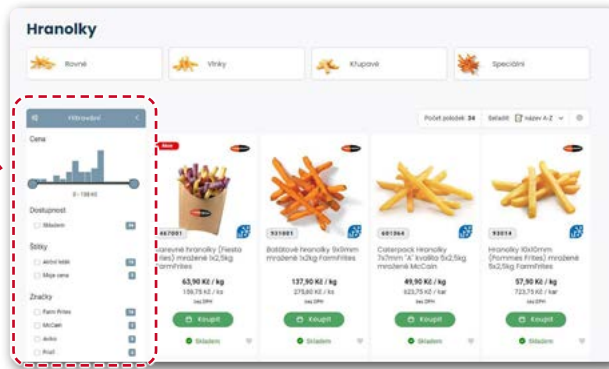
Hranolky

Rovné
Vlnky
Křupavé
Speciální

Filtrování

Cena

0 - 100 Kč

Dostupnost
Skladem

Štítky
Akční slevy
Moje ceny

Značky
Farm Frites
McCain
Aviko
Prošl

Počet položek 34
Seřadit Název A-Z

New
467001
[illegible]barevné hranolky (Fiesta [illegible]ries) mražené 1x2,5kg FarmFrites
63,90 Kč / kg
159,75 Kč / ks
bez DPH
Koupit
Skladem

931001
Batátové hranolky 9x9mm mražené 1x2kg FarmFrites
137,90 Kč / kg
275,80 Kč / ks
bez DPH
Koupit
Skladem

601364
Caterpack Hranolky 7x7mm "A" kvalita 5x2,5kg mražené McCain
49,90 Kč / kg
623,75 Kč / kar
bez DPH
Koupit
Skladem

93014
Hranolky 10x10mm (Pommes Frites) mražené 5x2,5kg FarmFrites
57,90 Kč / kg
723,75 Kč / kar
bez DPH
Koupit
Skladem